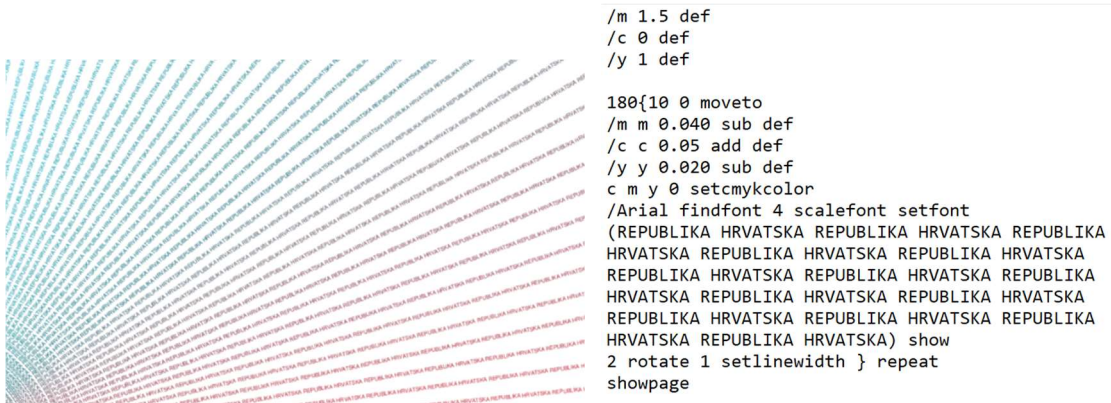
/m 1.5 def
/c 0 def
/y 1 def

180{10 0 moveto
/m m 0.040 sub def
/c c 0.05 add def
/y y 0.020 sub def
c m y 0 setcmykcolor
/Arial findfont 4 scalefont setfont
(REPUBLIKA HRVATSKA REPUBLIKA HRVATSKA REPUBLIKA HRVATSKA REPUBLIKA HRVATSKA REPUBLIKA HRVATSKA REPUBLIKA HRVATSKA REPUBLIKA HRVATSKA REPUBLIKA HRVATSKA REPUBLIKA HRVATSKA REPUBLIKA HRVATSKA REPUBLIKA HRVATSKA REPUBLIKA HRVATSKA REPUBLIKA HRVATSKA REPUBLIKA HRVATSKA) show
2 rotate 1 setlinewidth } repeat
showpage